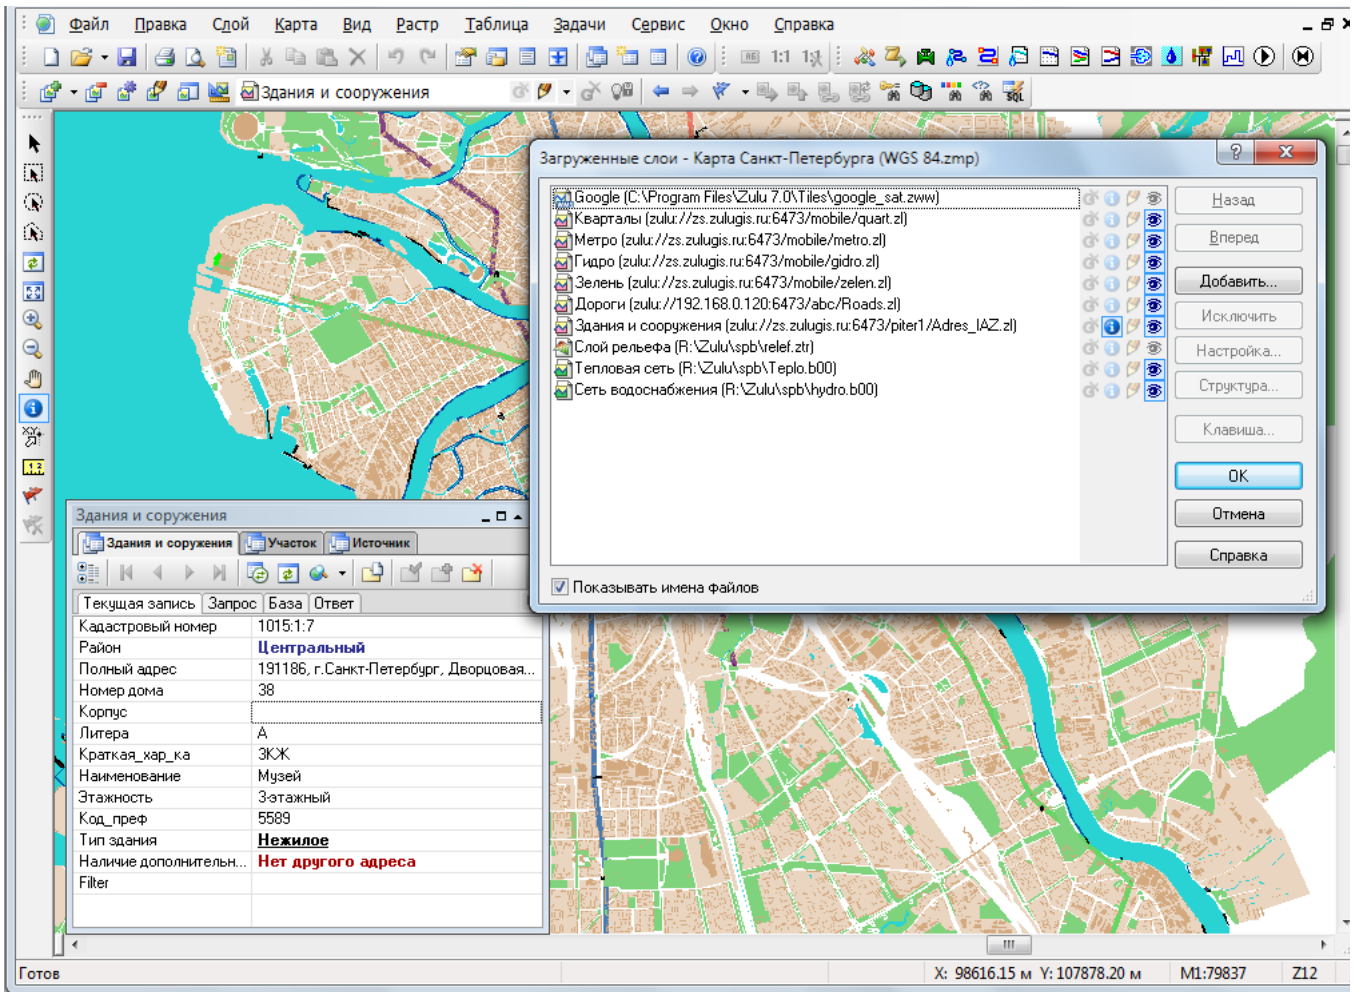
Файл Правка Слой Карта Вид Растр Таблица Задачи Сервис Окно Справка

1:1

Здания и сооружения

Загруженные слои - Карта Санкт-Петербурга (WGS 84.zmp)

Google (C:\Program Files\Zulu 7.0\Tiles\google_sat.zww)
Кварталы (zulu://zs.zulugis.ru:6473/mobile/quart.zl)
Метро (zulu://zs.zulugis.ru:6473/mobile/metro.zl)
Гидро (zulu://zs.zulugis.ru:6473/mobile/gidro.zl)
Зелень (zulu://zs.zulugis.ru:6473/mobile/zelen.zl)
Дороги (zulu://192.168.0.120:6473/abc/Roads.zl)
Здания и сооружения (zulu://zs.zulugis.ru:6473/piter1/Adres_IAZ.zl)
Слой рельефа (R:\Zulu\spb\relef.ztr)
Тепловая сеть (R:\Zulu\spb\Teplo.b00)
Сеть водоснабжения (R:\Zulu\spb\hydro.b00)

Назад
Вперед
Добавить...
Исключить
Настройка...
Структура...
Клавиша...
OK
Отмена
Справка

Показывать имена файлов

Здания и соружения

Здания и сооружения | Участок | Источник

Текущая запись | Запрос | База | Ответ

| | |
|---|---|
| Кадастровый номер | 1015:1:7 |
| Район | Центральный |
| Полный адрес | 191186, г.Санкт-Петербург, Дворцовая... |
| Номер дома | 38 |
| Корпус | |
| Литера | А |
| Краткая_хар_ка | ЗКЖ |
| Наименование | Музей |
| Этажность | 3-этажный |
| Код_преф | 5589 |
| Тип здания | Нежилое |
| Наличие дополнительн... | Нет другого адреса |
| Filter | |

Готов | X: 98616.15 м Y: 107878.20 м | M1:79837 | Z12